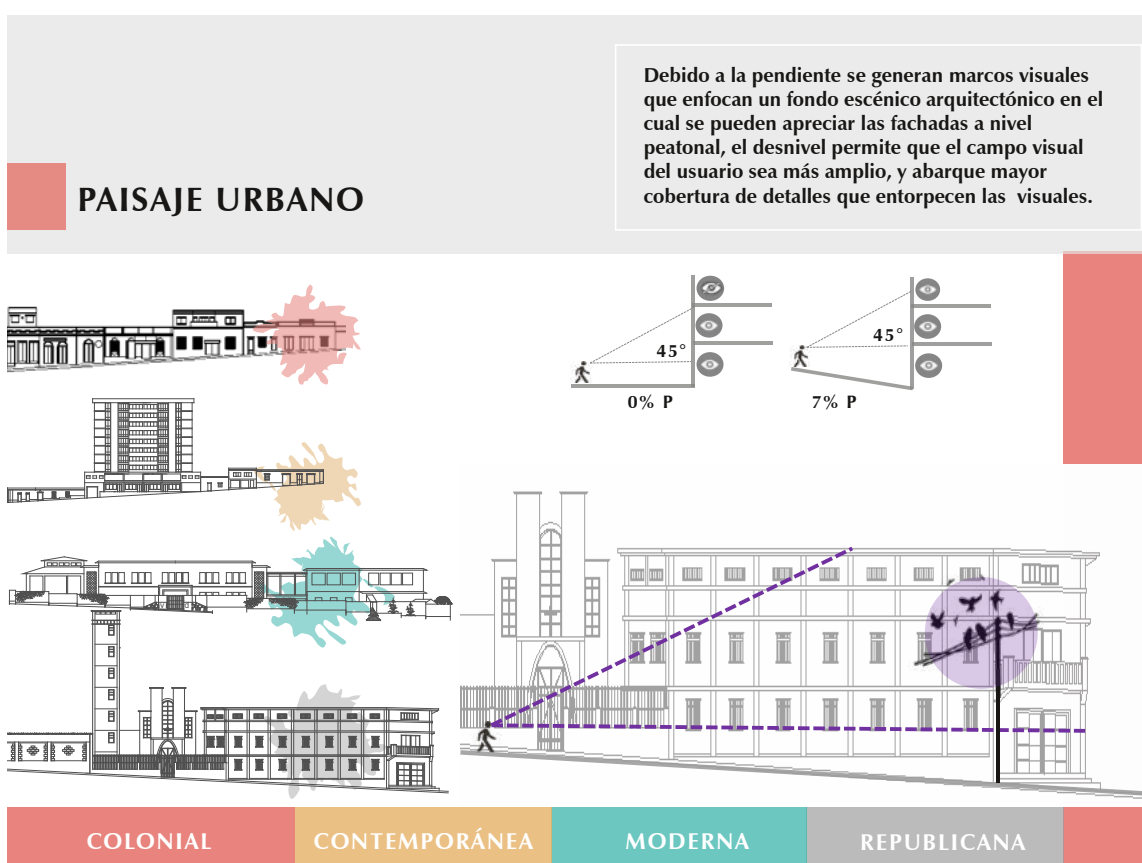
PAISAJE URBANO

Debido a la pendiente se generan marcos visuales que enfocan un fondo escénico arquitectónico en el cual se pueden apreciar las fachadas a nivel peatonal, el desnivel permite que el campo visual del usuario sea más amplio, y abarque mayor cobertura de detalles que entorpecen las visuales.

45°
0% P

45°
7% P

COLONIAL
CONTEMPORÁNEA
MODERNA
REPUBLICANA